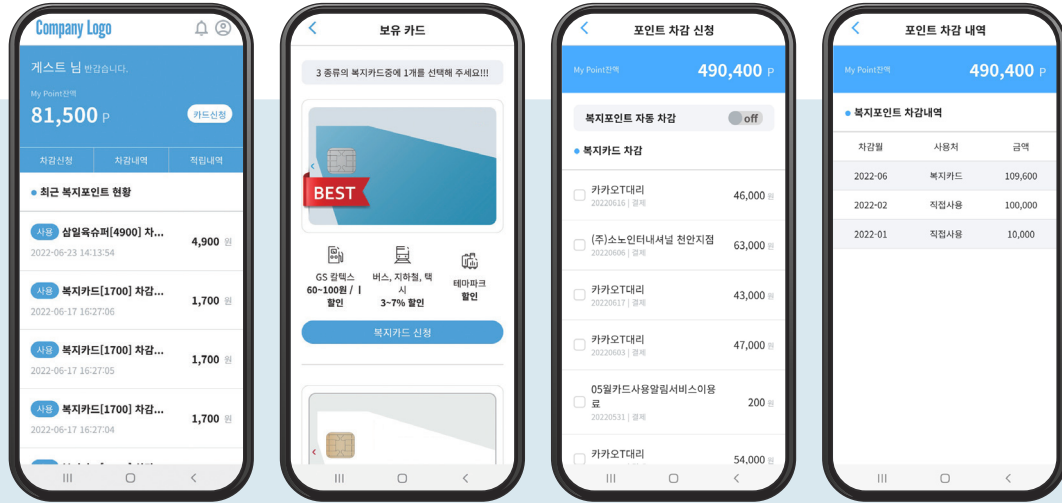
Company Logo

게스트 님 반갑습니다.

My Point잔액

81,500 P

카드신청

차감신청 | 차감내역 | 적립내역

● 최근 복지포인트 현황

사용 삼일육슈퍼[4900] 차... 4,900 원
2022-06-23 14:13:54

사용 복지카드[1700] 차감... 1,700 원
2022-06-17 16:27:06

사용 복지카드[1700] 차감... 1,700 원
2022-06-17 16:27:05

사용 복지카드[1700] 차감... 1,700 원
2022-06-17 16:27:04

<

보유 카드

3 종류의 복지카드중에 1개를 선택해 주세요!!!

BEST

GS 칼텍스 60~100원 / l 할인

버스, 지하철, 택시 3~7% 할인

테마파크 할인

복지카드 신청

<

포인트 차감 신청

My Point잔액 490,400 P

복지포인트 자동 차감 off

● 복지카드 차감

카카오T대리 46,000 원
20220616 | 결제

(주)소노인터내셔널 천안지점 63,000 원
20220606 | 결제

카카오T대리 43,000 원
20220617 | 결제

카카오T대리 47,000 원
20220603 | 결제

05월카드사용알림서비스이용료 200 원
20220531 | 결제

카카오T대리 54,000 원

<

포인트 차감 내역

My Point잔액 490,400 P

● 복지포인트 차감내역

| 차감월 | 사용처 | 금액 |
|---|---|---|
| 2022-06 | 복지카드 | 109,600 |
| 2022-02 | 직접사용 | 100,000 |
| 2022-01 | 직접사용 | 10,000 |